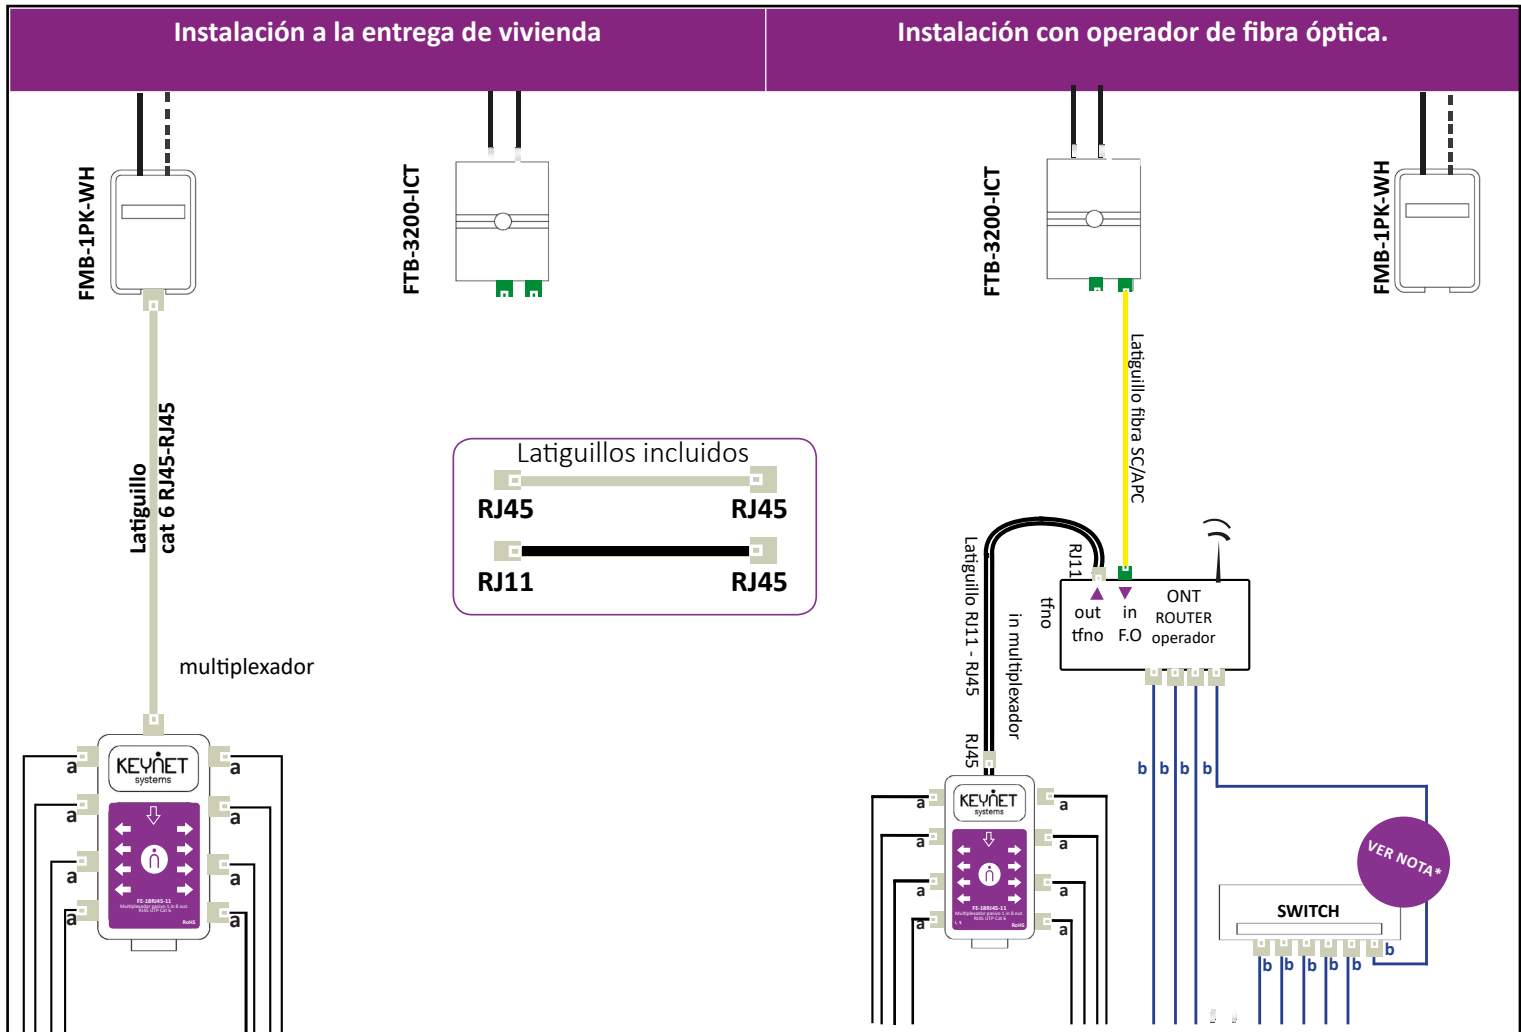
Instalación a la entrega de vivienda

Instalación con operador de fibra óptica.

FMB-1PK-WH

FTB-3200-ICT

FTB-3200-ICT

FMB-1PK-WH

Latiguillo cat 6 RJ45-RJ45

Latiguillos incluidos

RJ45 RJ45

RJ11 RJ45

multiplexador

KEYNET systems

FE-18RJ45-11

a a a a a a a a

Latiguillo fibra SC/APC

RJ11

tfno

Latiguillo RJ11 - RJ45

in multiplexador

RJ45

out tfno

in F.O

ONT ROUTER operador

b b b b

VER NOTA*

SWITCH

b b b b b b

KEYNET systems

a a a a a a a a